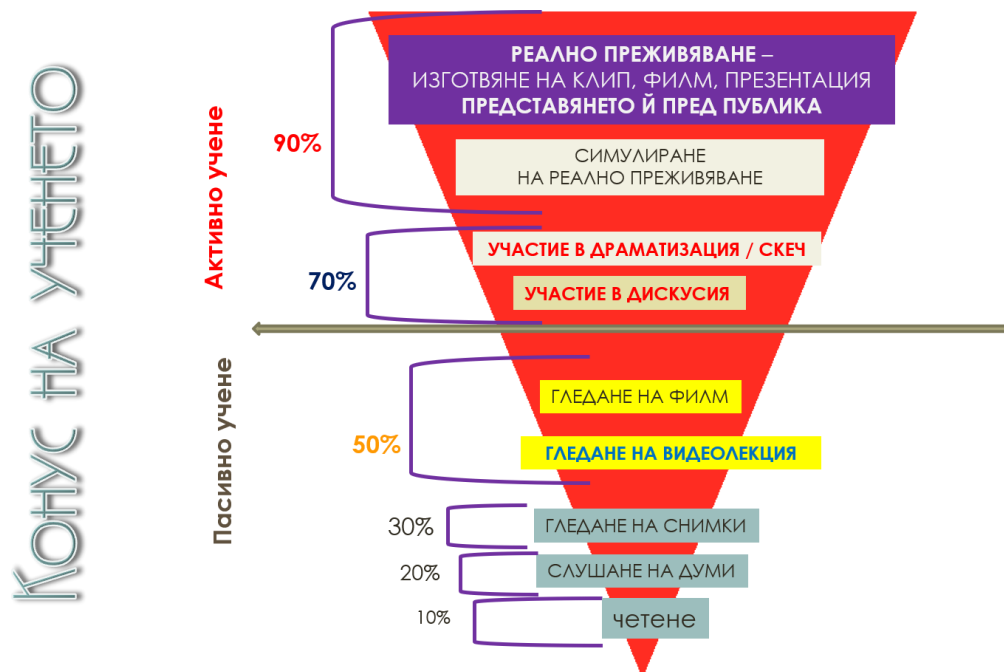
Конус на ученето

Активно учене

90%

РЕАЛНО ПРЕЖИВЯВАНЕ – ИЗГОТВЯНЕ НА КЛИП, ФИЛМ, ПРЕЗЕНТАЦИЯ ПРЕДСТАВЯНЕТО Й ПРЕД ПУБЛИКА

СИМУЛИРАНЕ НА РЕАЛНО ПРЕЖИВЯВАНЕ

70%

УЧАСТИЕ В ДРАМАТИЗАЦИЯ / СКЕЧ

УЧАСТИЕ В ДИСКУСИЯ

Пасивно учене

50%

ГЛЕДАНЕ НА ФИЛМ

ГЛЕДАНЕ НА ВИДЕОЛЕКЦИЯ

30%

ГЛЕДАНЕ НА СНИМКИ

20%

СЛУШАНЕ НА ДУМИ

10%

четене